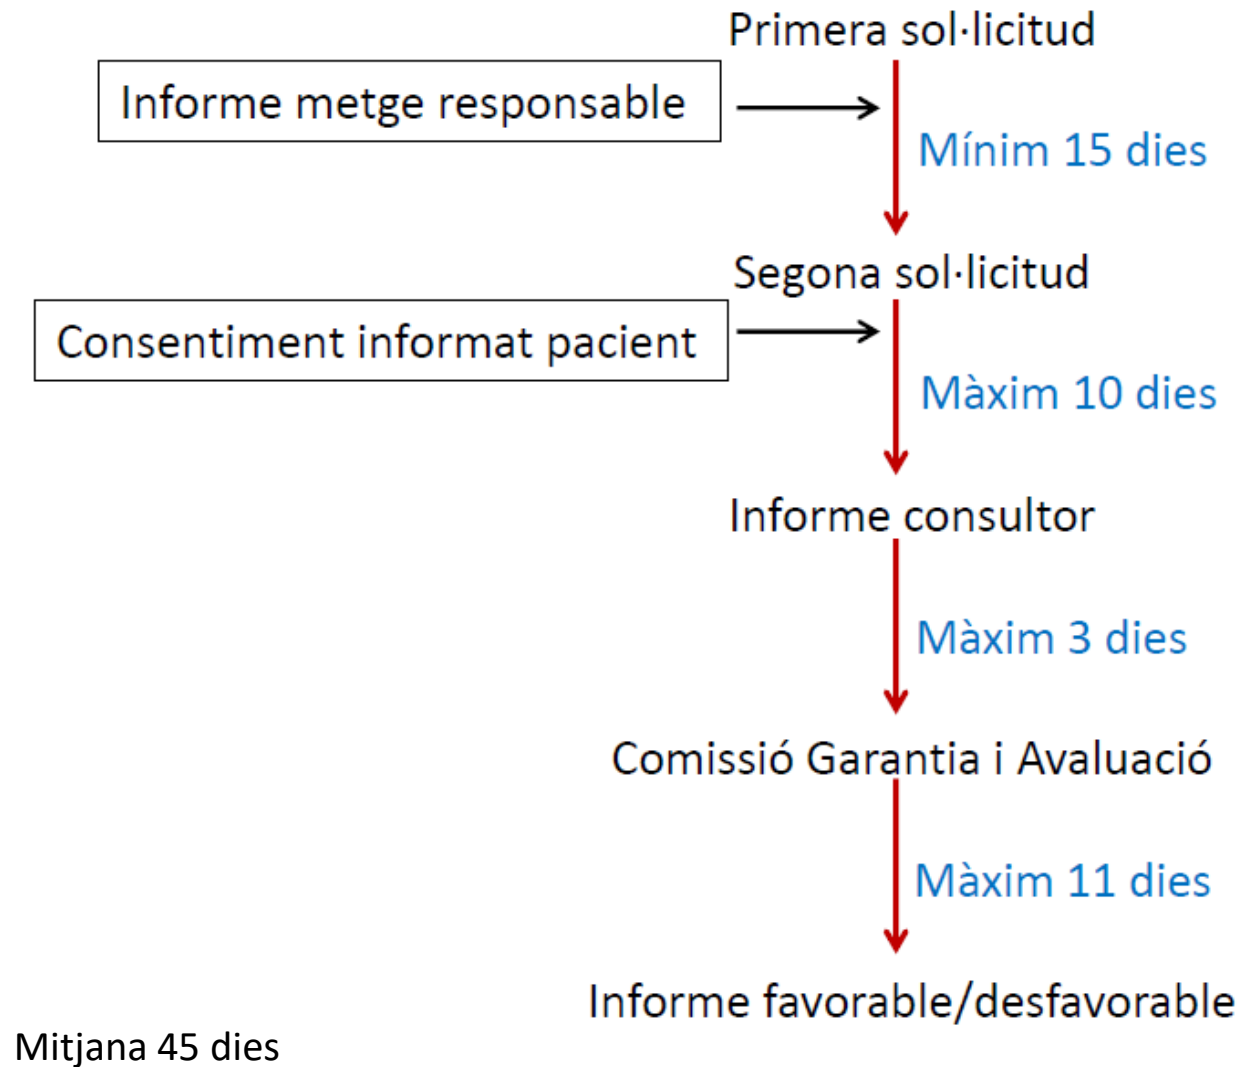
Primera sol·licitud

Informe metge responsable

Mínim 15 dies

Segona sol·licitud

Consentiment informat pacient

Màxim 10 dies

Informe consultor

Màxim 3 dies

Comissió Garantia i Avaluació

Màxim 11 dies

Informe favorable/desfavorable

Mitjana 45 dies